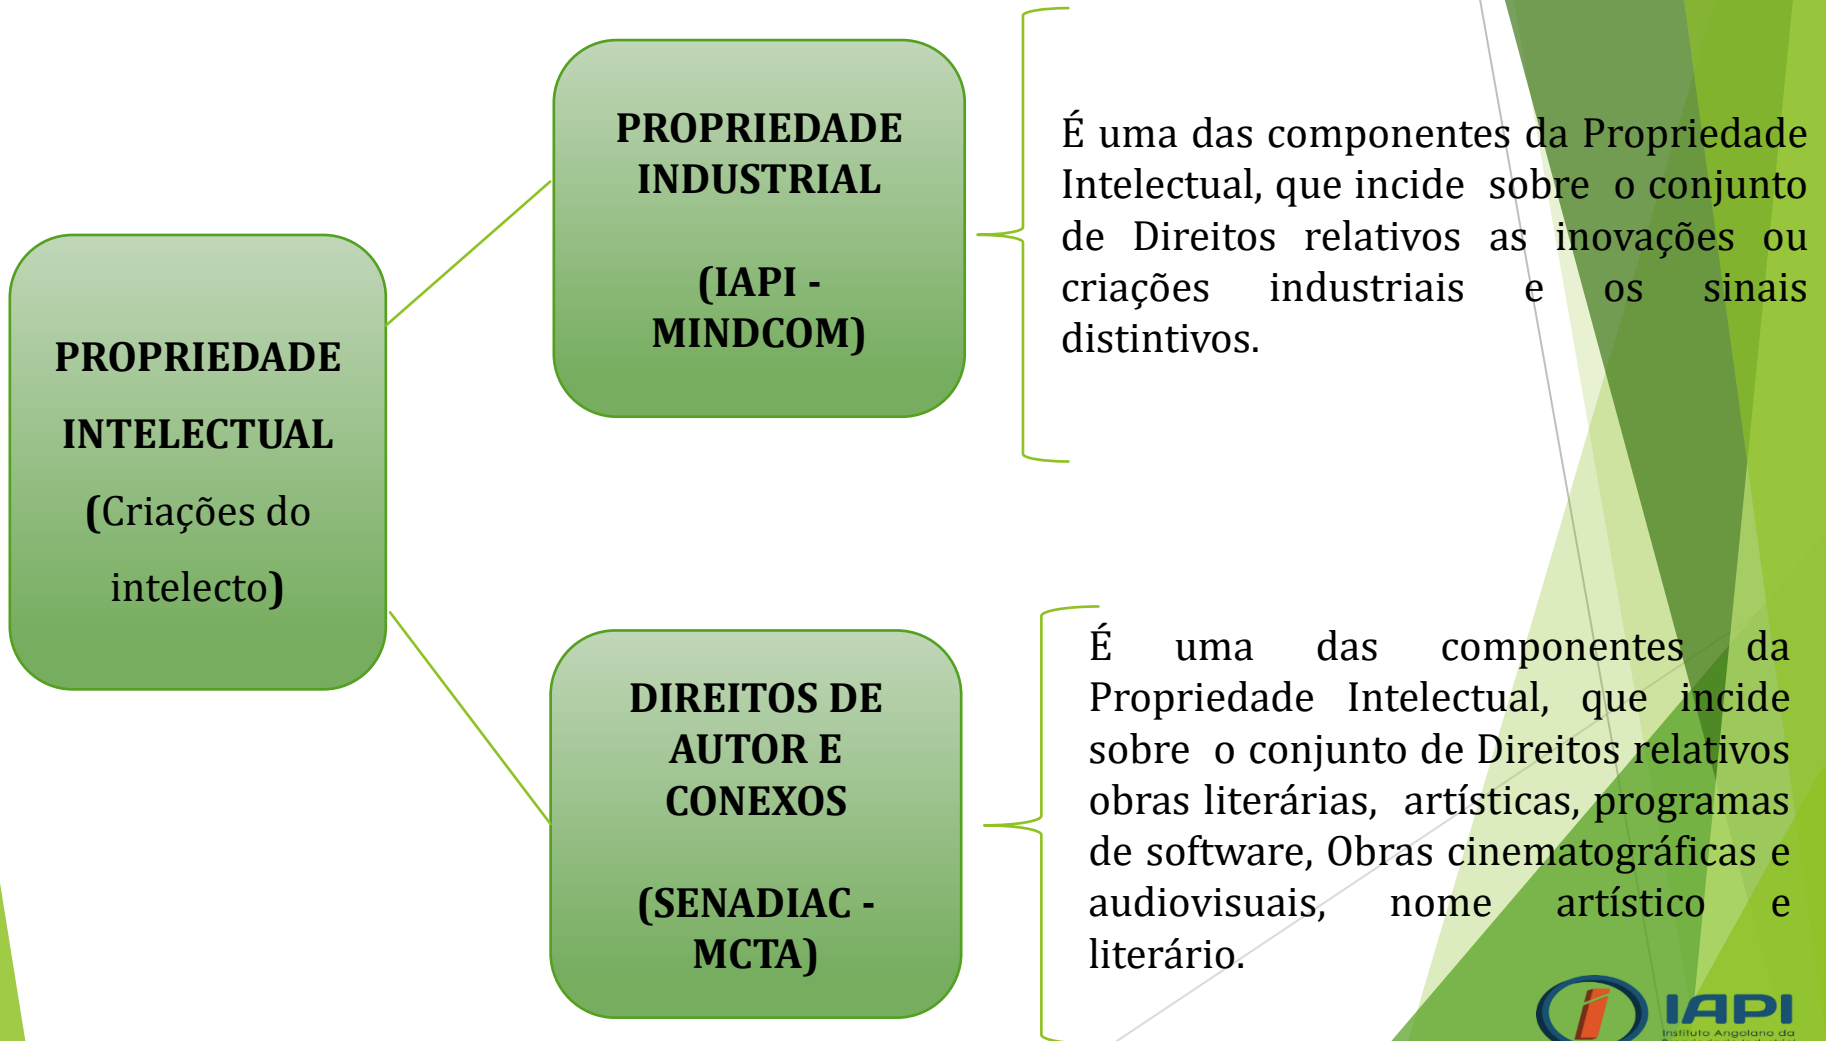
PROPRIEDADE INTELECTUAL (Criações do intelecto)

PROPRIEDADE INDUSTRIAL

(IAPI - MINDCOM)

É uma das componentes da Propriedade Intelectual, que incide sobre o conjunto de Direitos relativos as inovações ou criações industriais e os sinais distintivos.

DIREITOS DE AUTOR E CONEXOS

(SENADIAC - MCTA)

É uma das componentes da Propriedade Intelectual, que incide sobre o conjunto de Direitos relativos obras literárias, artísticas, programas de software, Obras cinematográficas e audiovisuais, nome artístico e literário.

IAPI
Instituto Angolano da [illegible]